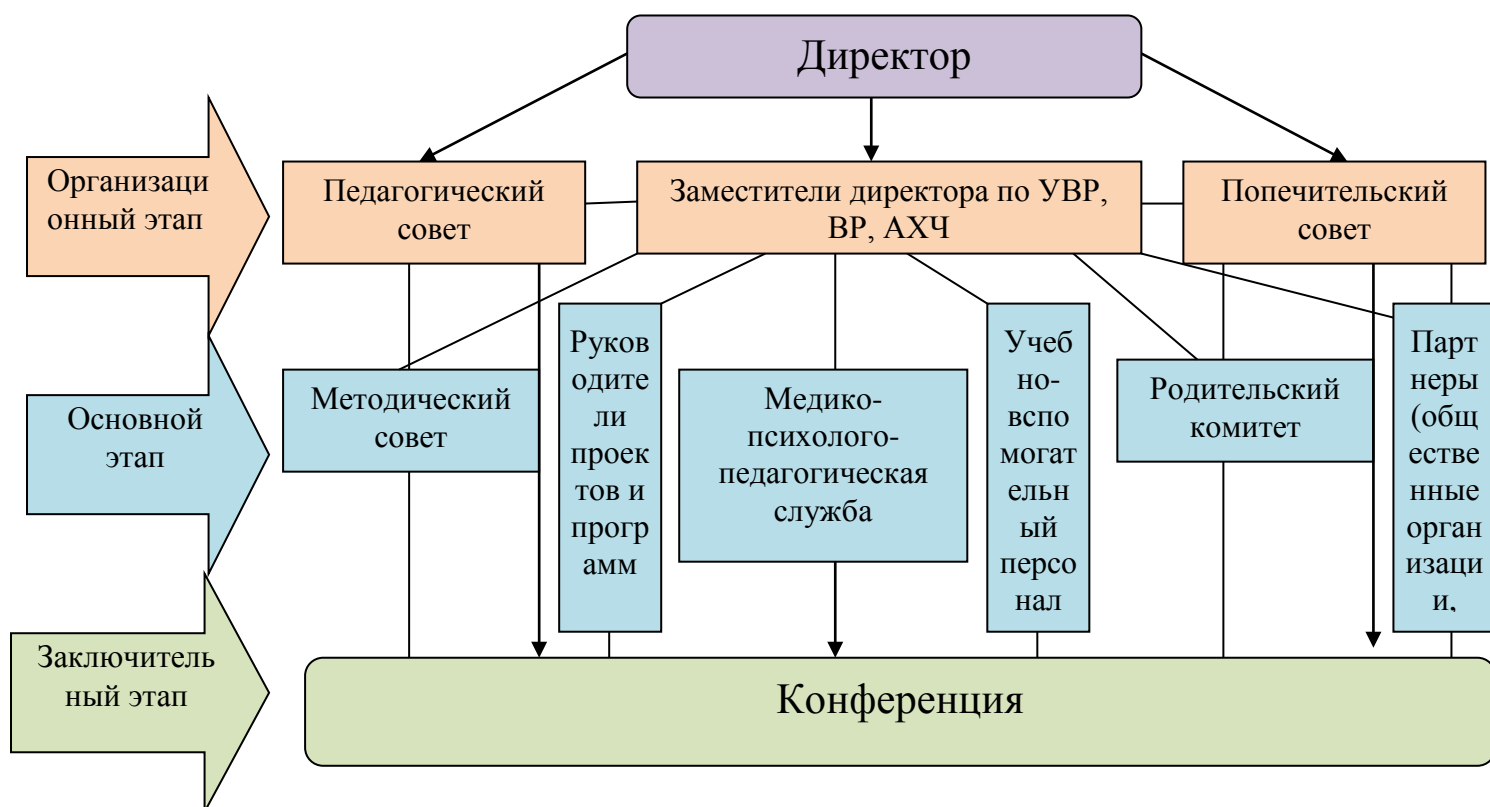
Директор

Организационный этап

Педагогический совет

Заместители директора по УВР, ВР, АХЧ

Попечительский совет

Основной этап

Методический совет

Руководители проектов и программ

Медико-психолого-педагогическая служба

Учебно-вспомогательный персонал

Родительский комитет

Партнеры (общественные организации,

Заключительный этап

Конференция